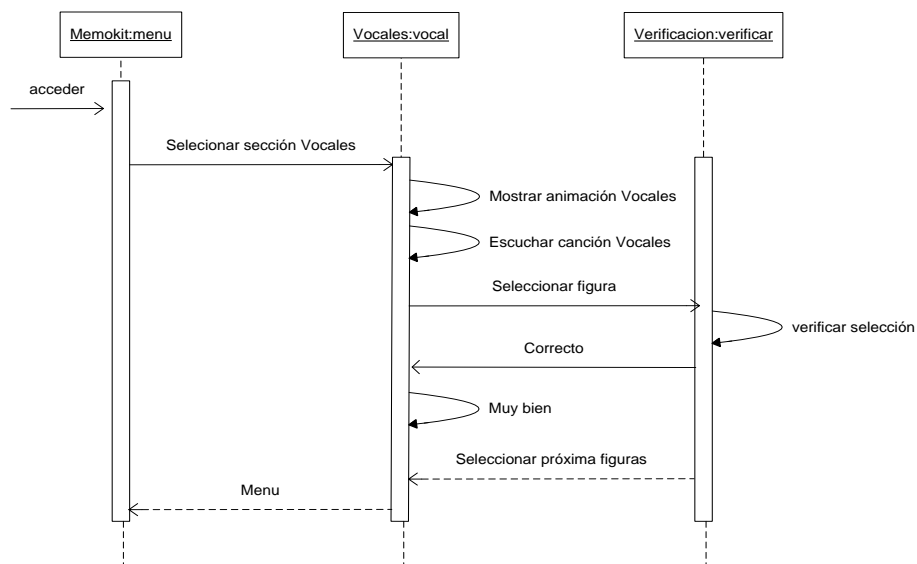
Memokit:menu

Vocales:vocal

Verificacion:verificar

acceder

Selecionar sección Vocales

Mostrar animación Vocales

Escuchar canción Vocales

Seleccionar figura

verificar selección

Correcto

Muy bien

Seleccionar próxima figuras

Menu